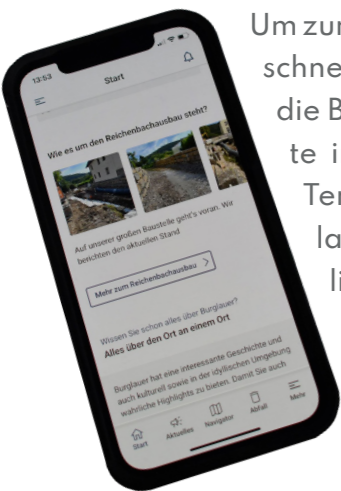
13:53

Start

Wie es um den Reichenbachausbau steht?

Auf unserer großen Baustelle geht's voran. Wir berichten den aktuellen Stand

Mehr zum Reichenbachausbau

Wissen Sie schon alles über Burglauer?

Alles über den Ort an einem Ort

Burglauer hat eine interessante Geschichte und auch kulturell sowie in der idyllischen Umgebung wahrliche Highlights zu bieten. Damit Sie auch

Start Aktuelles Navigator Abfall Mehr

Um zur
schne
die B
te i
Ter
la
li